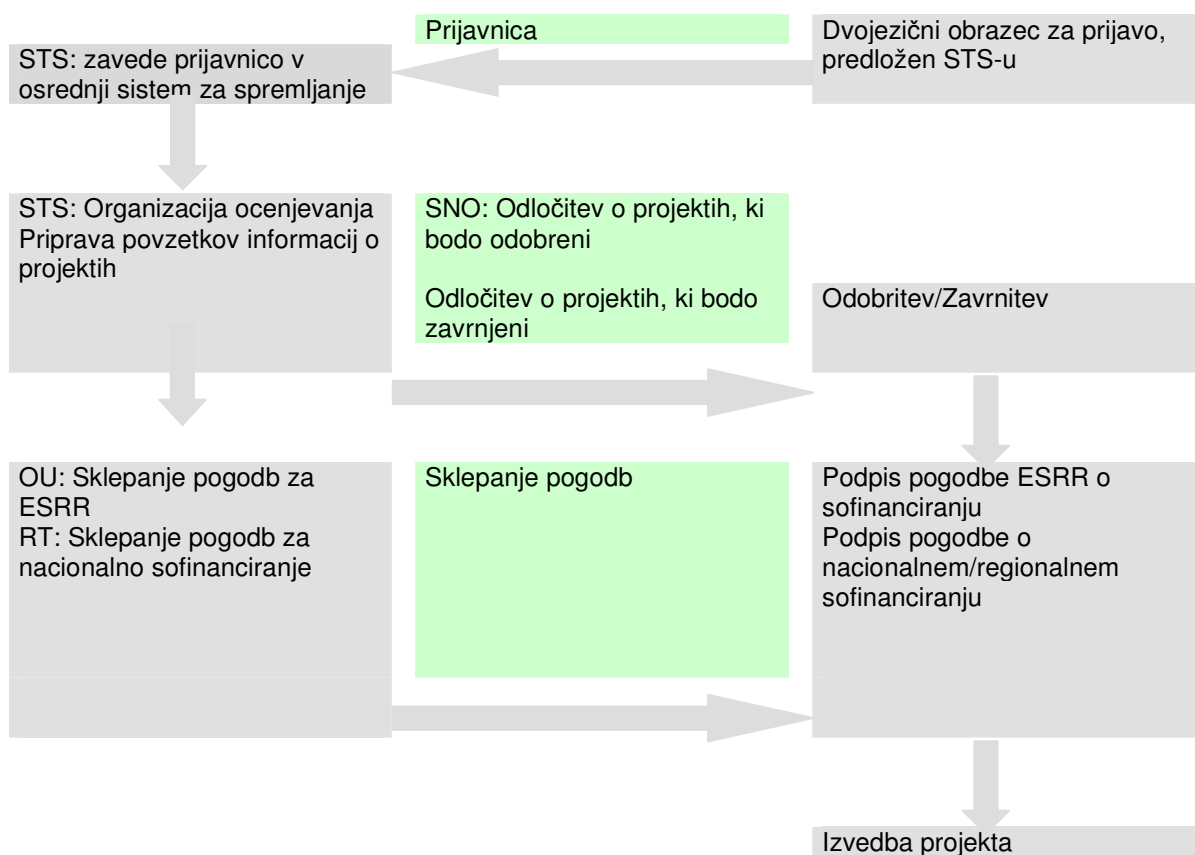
Prijavnica

Dvojezični obrazec za prijavo, predložen STS-u

STS: zavede prijavnico v osrednji sistem za spremljanje

STS: Organizacija ocenjevanja
Priprava povzetkov informacij o projektih

SNO: Odločitev o projektih, ki bodo odobreni

Odločitev o projektih, ki bodo zavrnjeni

Odobritev/Zavrnitev

OU: Sklepanje pogodb za ESRR
RT: Sklepanje pogodb za nacionalno sofinanciranje

Sklepanje pogodb

Podpis pogodbe ESRR o sofinanciranju
Podpis pogodbe o nacionalnem/regionalnem sofinanciranju

Izvedba projekta